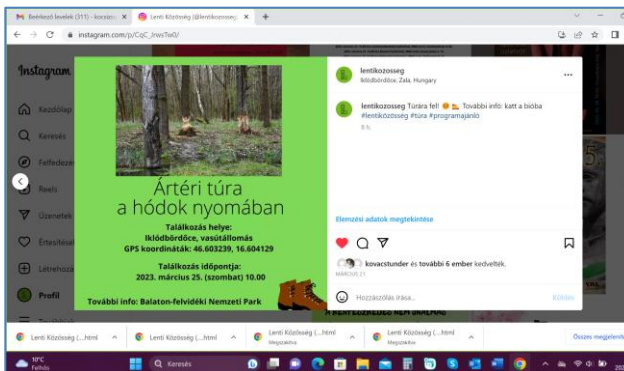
M Beérkező levelek (311) - kocsán ×
Lenti Közösség (@lentikozosseg) ×
+
instagram.com/p/CqC_lrwsTw0/

Instagram
Kezdőlap
Keresés
Felfedezés
Reels
Üzenetek
Értesítések
Létrehozás
Profil

Ártéri túra
a hódok nyomában

Találkozás helye:
Iklódbördőce, vasútállomás
GPS koordináták: 46.603239, 16.604129

Találkozás időpontja:
2023. március 25. (szombat) 10.00

További infó: Balaton-felvidéki Nemzeti Park

lentikozosseg
Iklódbördőce, Zala, Hungary

lentikozosseg Túrára fel! További infó: katt a bióba #lentiközösség #túra #programajánló
8 h

Elemzési adatok megtekintése

kovacstunder és további 6 ember kedvelték.
MÁRCIUS 21

Hozzászólás írása...
Közzététel

Lenti Közösség (....html
Lenti Közösség (....html
Lenti Közösség (....html Megszakítva
Lenti Közösség (....html Megszakítva
Összes megjelenítése

10°C Felhős
Keresés